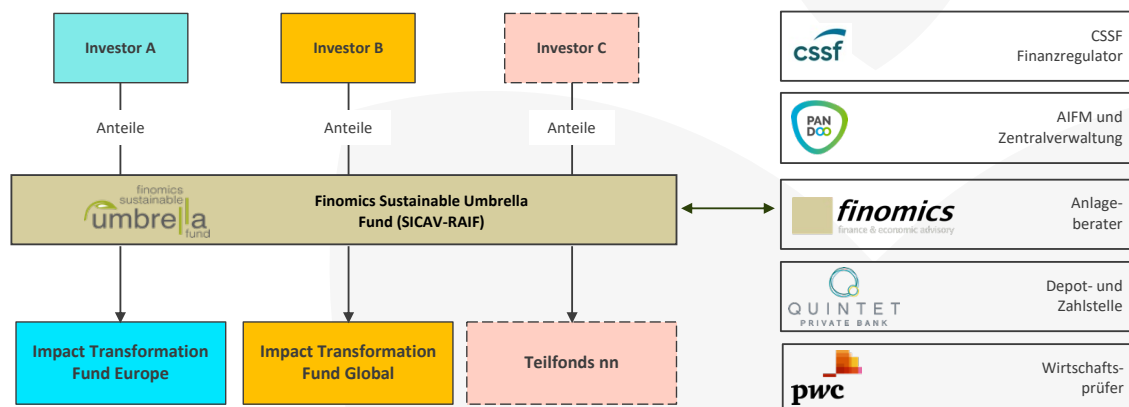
Investor A

Investor B

Investor C

Anteile

Anteile

Anteile

finomics sustainable umbrella fund

Finomics Sustainable Umbrella Fund (SICAV-RAIF)

Impact Transformation Fund Europe

Impact Transformation Fund Global

Teilfonds nn

cssf

CSSF Finanzregulator

PAN DOO

AIFM und Zentralverwaltung

finomics
finance & economic advisory

Anlageberater

QUINTET
PRIVATE BANK

Depot- und Zahlstelle

pwc

Wirtschaftsprüfer